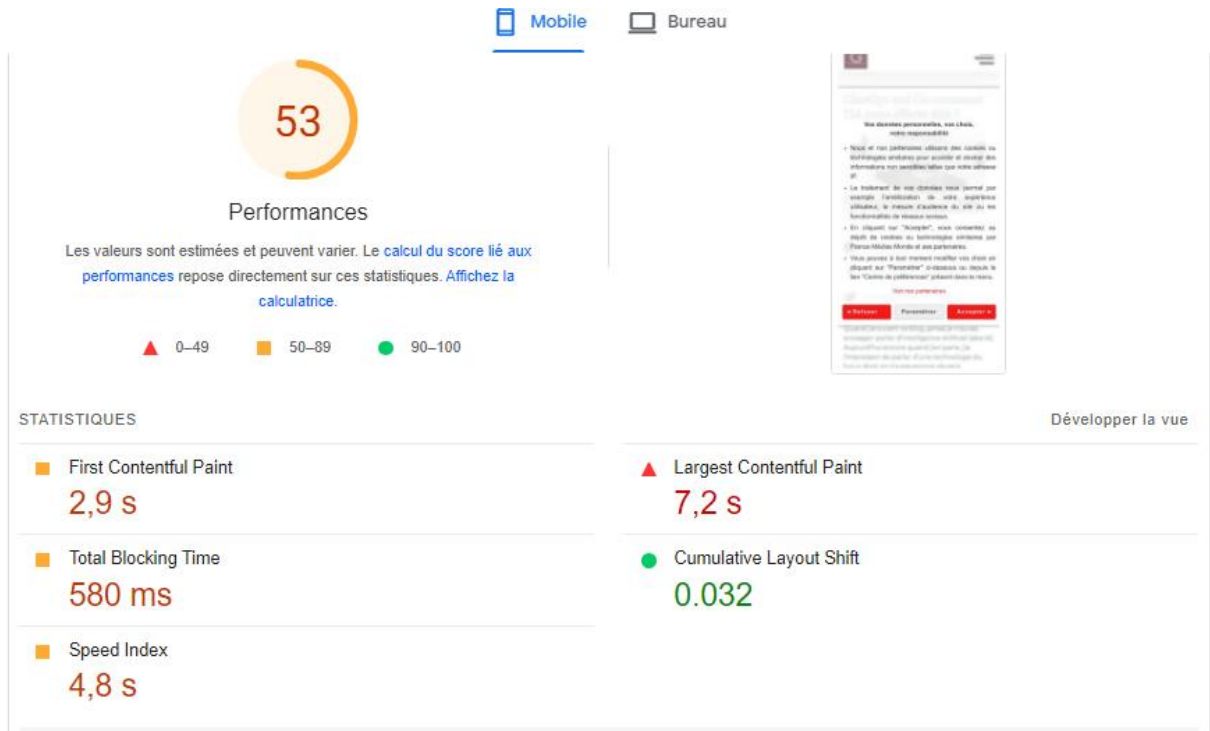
Mobile Bureau

53

Performances

Les valeurs sont estimées et peuvent varier. Le calcul du score lié aux performances repose directement sur ces statistiques. Affichez la calculatrice.

0–49 50–89 90–100

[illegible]

STATISTIQUES

Développer la vue

First Contentful Paint
2,9 s

Largest Contentful Paint
7,2 s

Total Blocking Time
580 ms

Cumulative Layout Shift
0.032

Speed Index
4,8 s